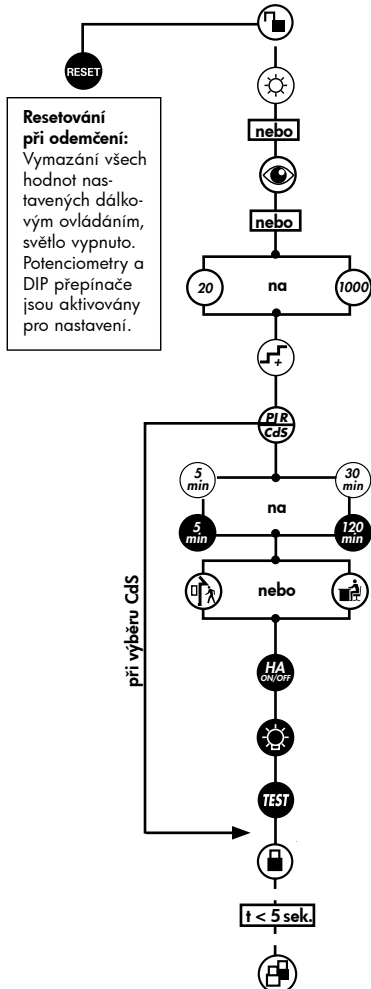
RESET

**Resetování při odemčení:**
Vymazání všech hodnot nastavených dálkovým ovládáním, světlo vypnuto. Potenciometry a DIP přepínače jsou aktivovány pro nastavení.

nebo

nebo

20 na 1000

PIR CdS

5 min 30 min

na

5 min 120 min

nebo

HA ON/OFF

TEST

při výběru CdS

t < 5 sek.